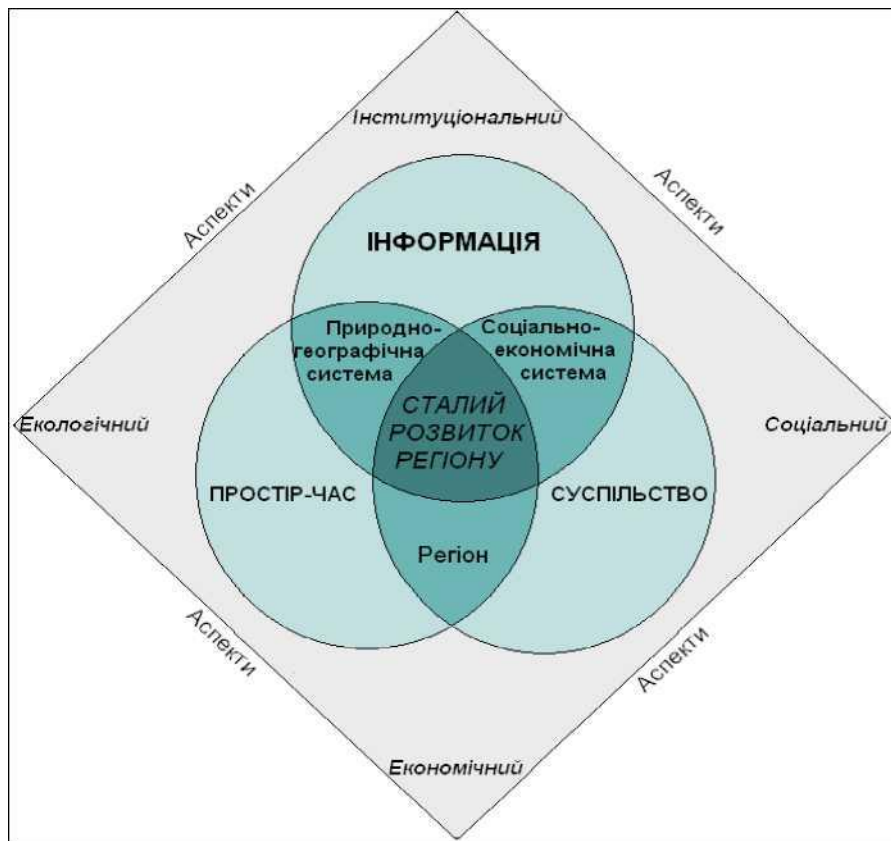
Інституціональний

Аспекти

Аспекти

ІНФОРМАЦІЯ

Природно-географічна система

Соціально-економічна система

Екологічний

СТАЛИЙ РОЗВИТОК РЕГІОНУ

Соціальний

ПРОСТІР-ЧАС

СУСПІЛЬСТВО

Регіон

Аспекти

Аспекти

Економічний